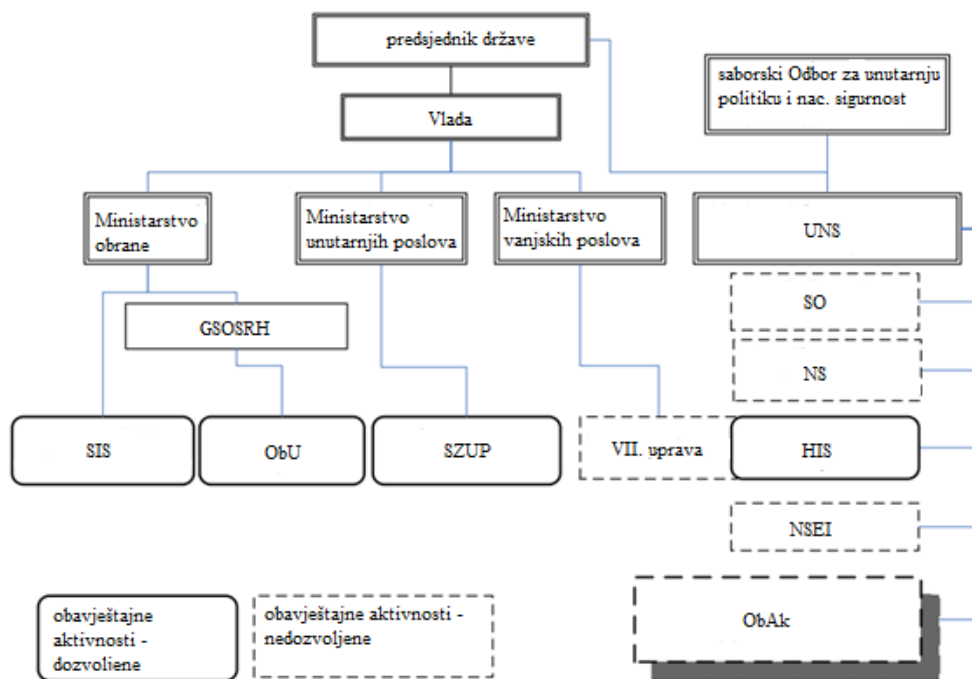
predsjednik države

saborski Odbor za unutarnju politiku i nac. sigurnost

Vlada

Ministarstvo obrane

Ministarstvo unutarnjih poslova

Ministarstvo vanjskih poslova

UNS

SO

GSOSRH

NS

SIS

ObU

SZUP

VII. uprava

HIS

NSEI

ObAk

obavještajne aktivnosti - dozvoliene

obavještajne aktivnosti - nedozvoljene